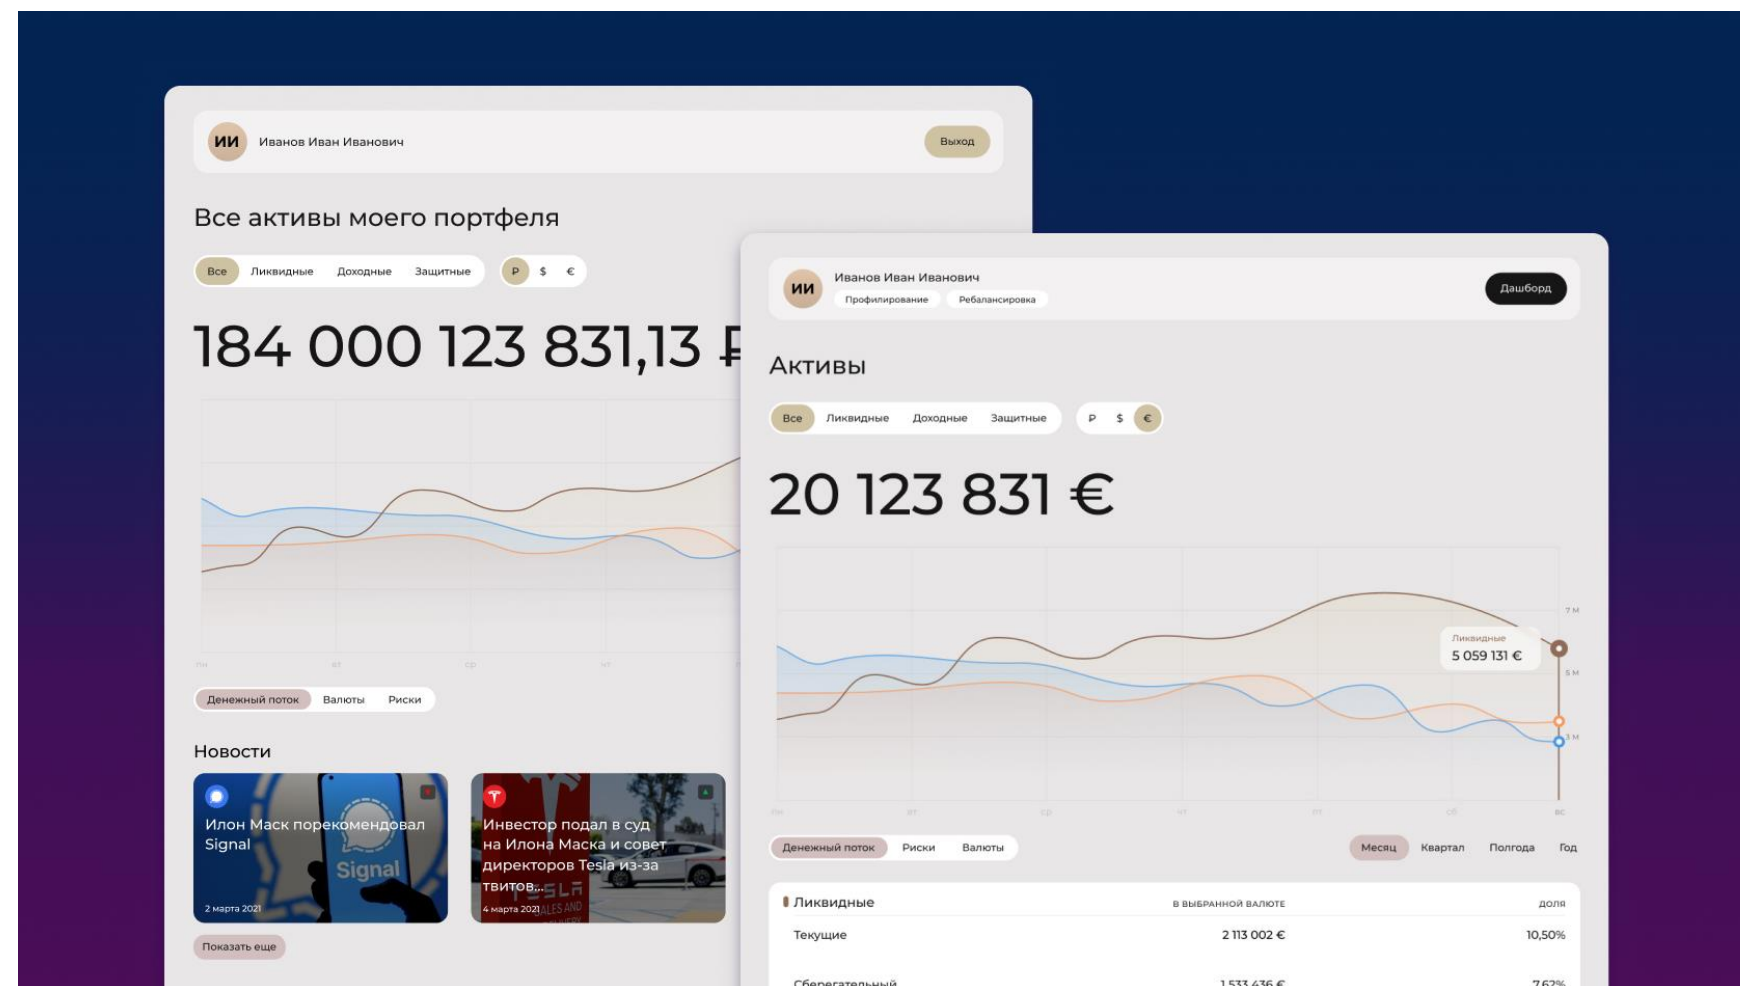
ИИ Иванов Иван Иванович

Выход

Все активы моего портфеля

Все Ликвидные Доходные Защитные

Р $ €

184 000 123 831,13 ₽

пн вт ср чт

Денежный поток Валюты Риски

Новости

Илон Маск порекомендовал Signal

2 марта 2021

Инвестор подал в суд на Илона Маска и совет директоров Tesla из-за твитов...

4 марта 2021

Показать еще

ИИ Иванов Иван Иванович

Профилирование Ребалансировка

Дашборд

Активы

Все Ликвидные Доходные Защитные

Р $ €

20 123 831 €

7 М

Ликвидные
5 059 131 €

5 М

3 М

пн вт ср чт пт сб вс

Денежный поток Риски Валюты

Месяц Квартал Полгода Год

| Ликвидные | в выбранной валюте | доля |
|---|---|---|
| Текущие | 2 113 002 € | 10,50% |
| Сберегательный | 1 533 436 € | 7,62% |